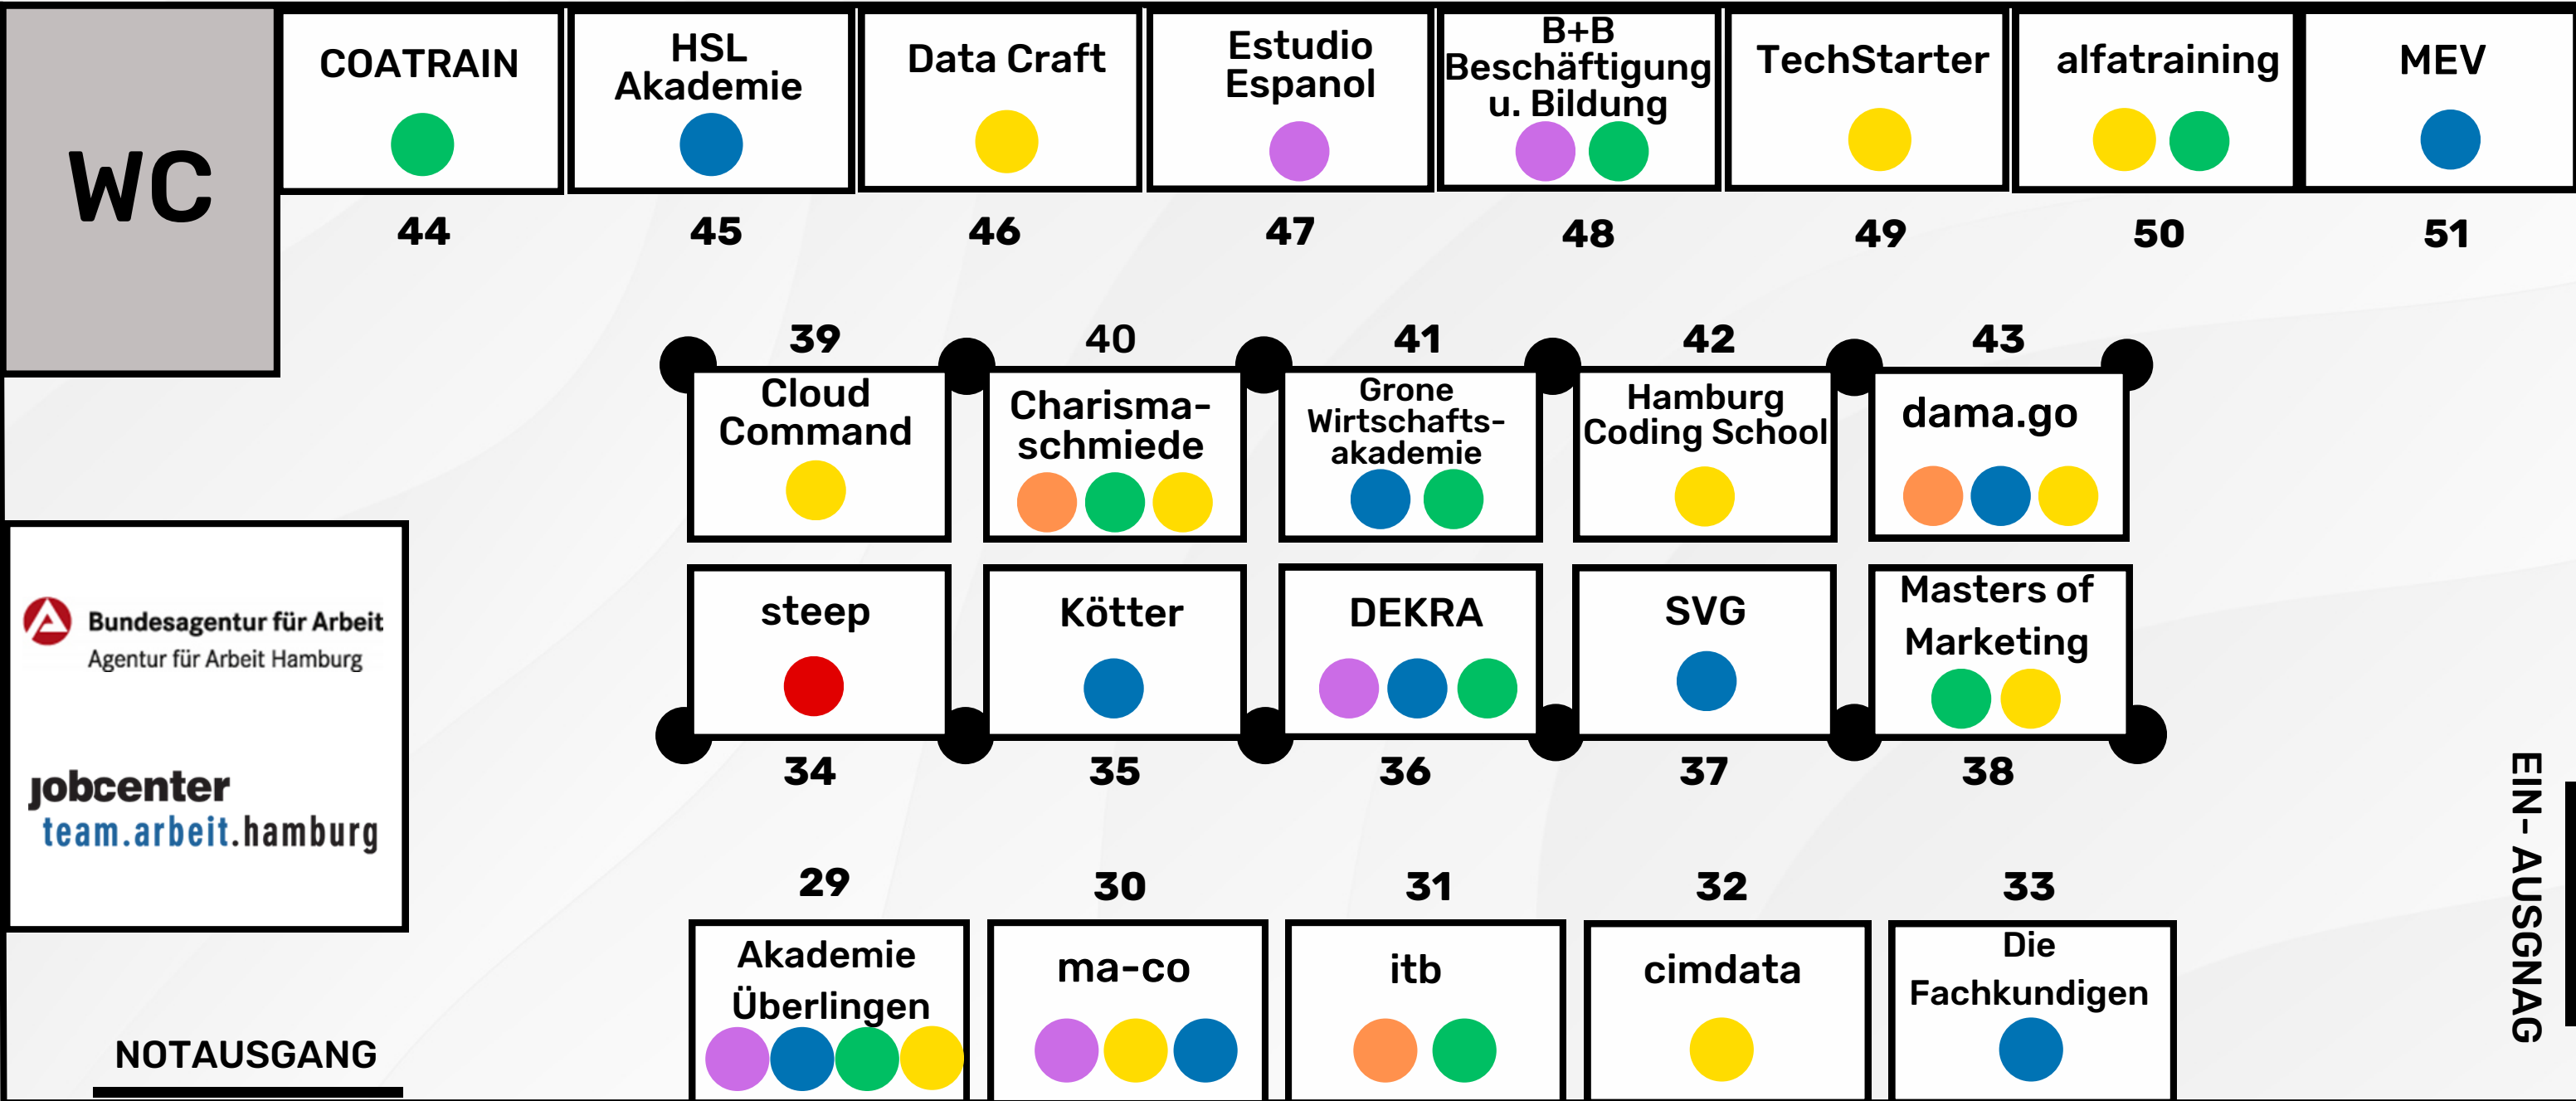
WC

COATRAIN
44

HSL Akademie
45

Data Craft
46

Estudio Espanol
47

B+B Beschäftigung u. Bildung
48

TechStarter
49

alfatraining
50

MEV
51

39
Cloud Command

40
Charisma-schmiede

41
Grone Wirtschafts-akademie

42
Hamburg Coding School

43
dama.go

Bundesagentur für Arbeit
Agentur für Arbeit Hamburg

jobcenter
team.arbeit.hamburg

steep
34

Kötter
35

DEKRA
36

SVG
37

Masters of Marketing
38

EIN- AUSGNAG

29
Akademie Überlingen

30
ma-co

31
itb

32
cimdata

33
Die Fachkundigen

NOTAUSGANG